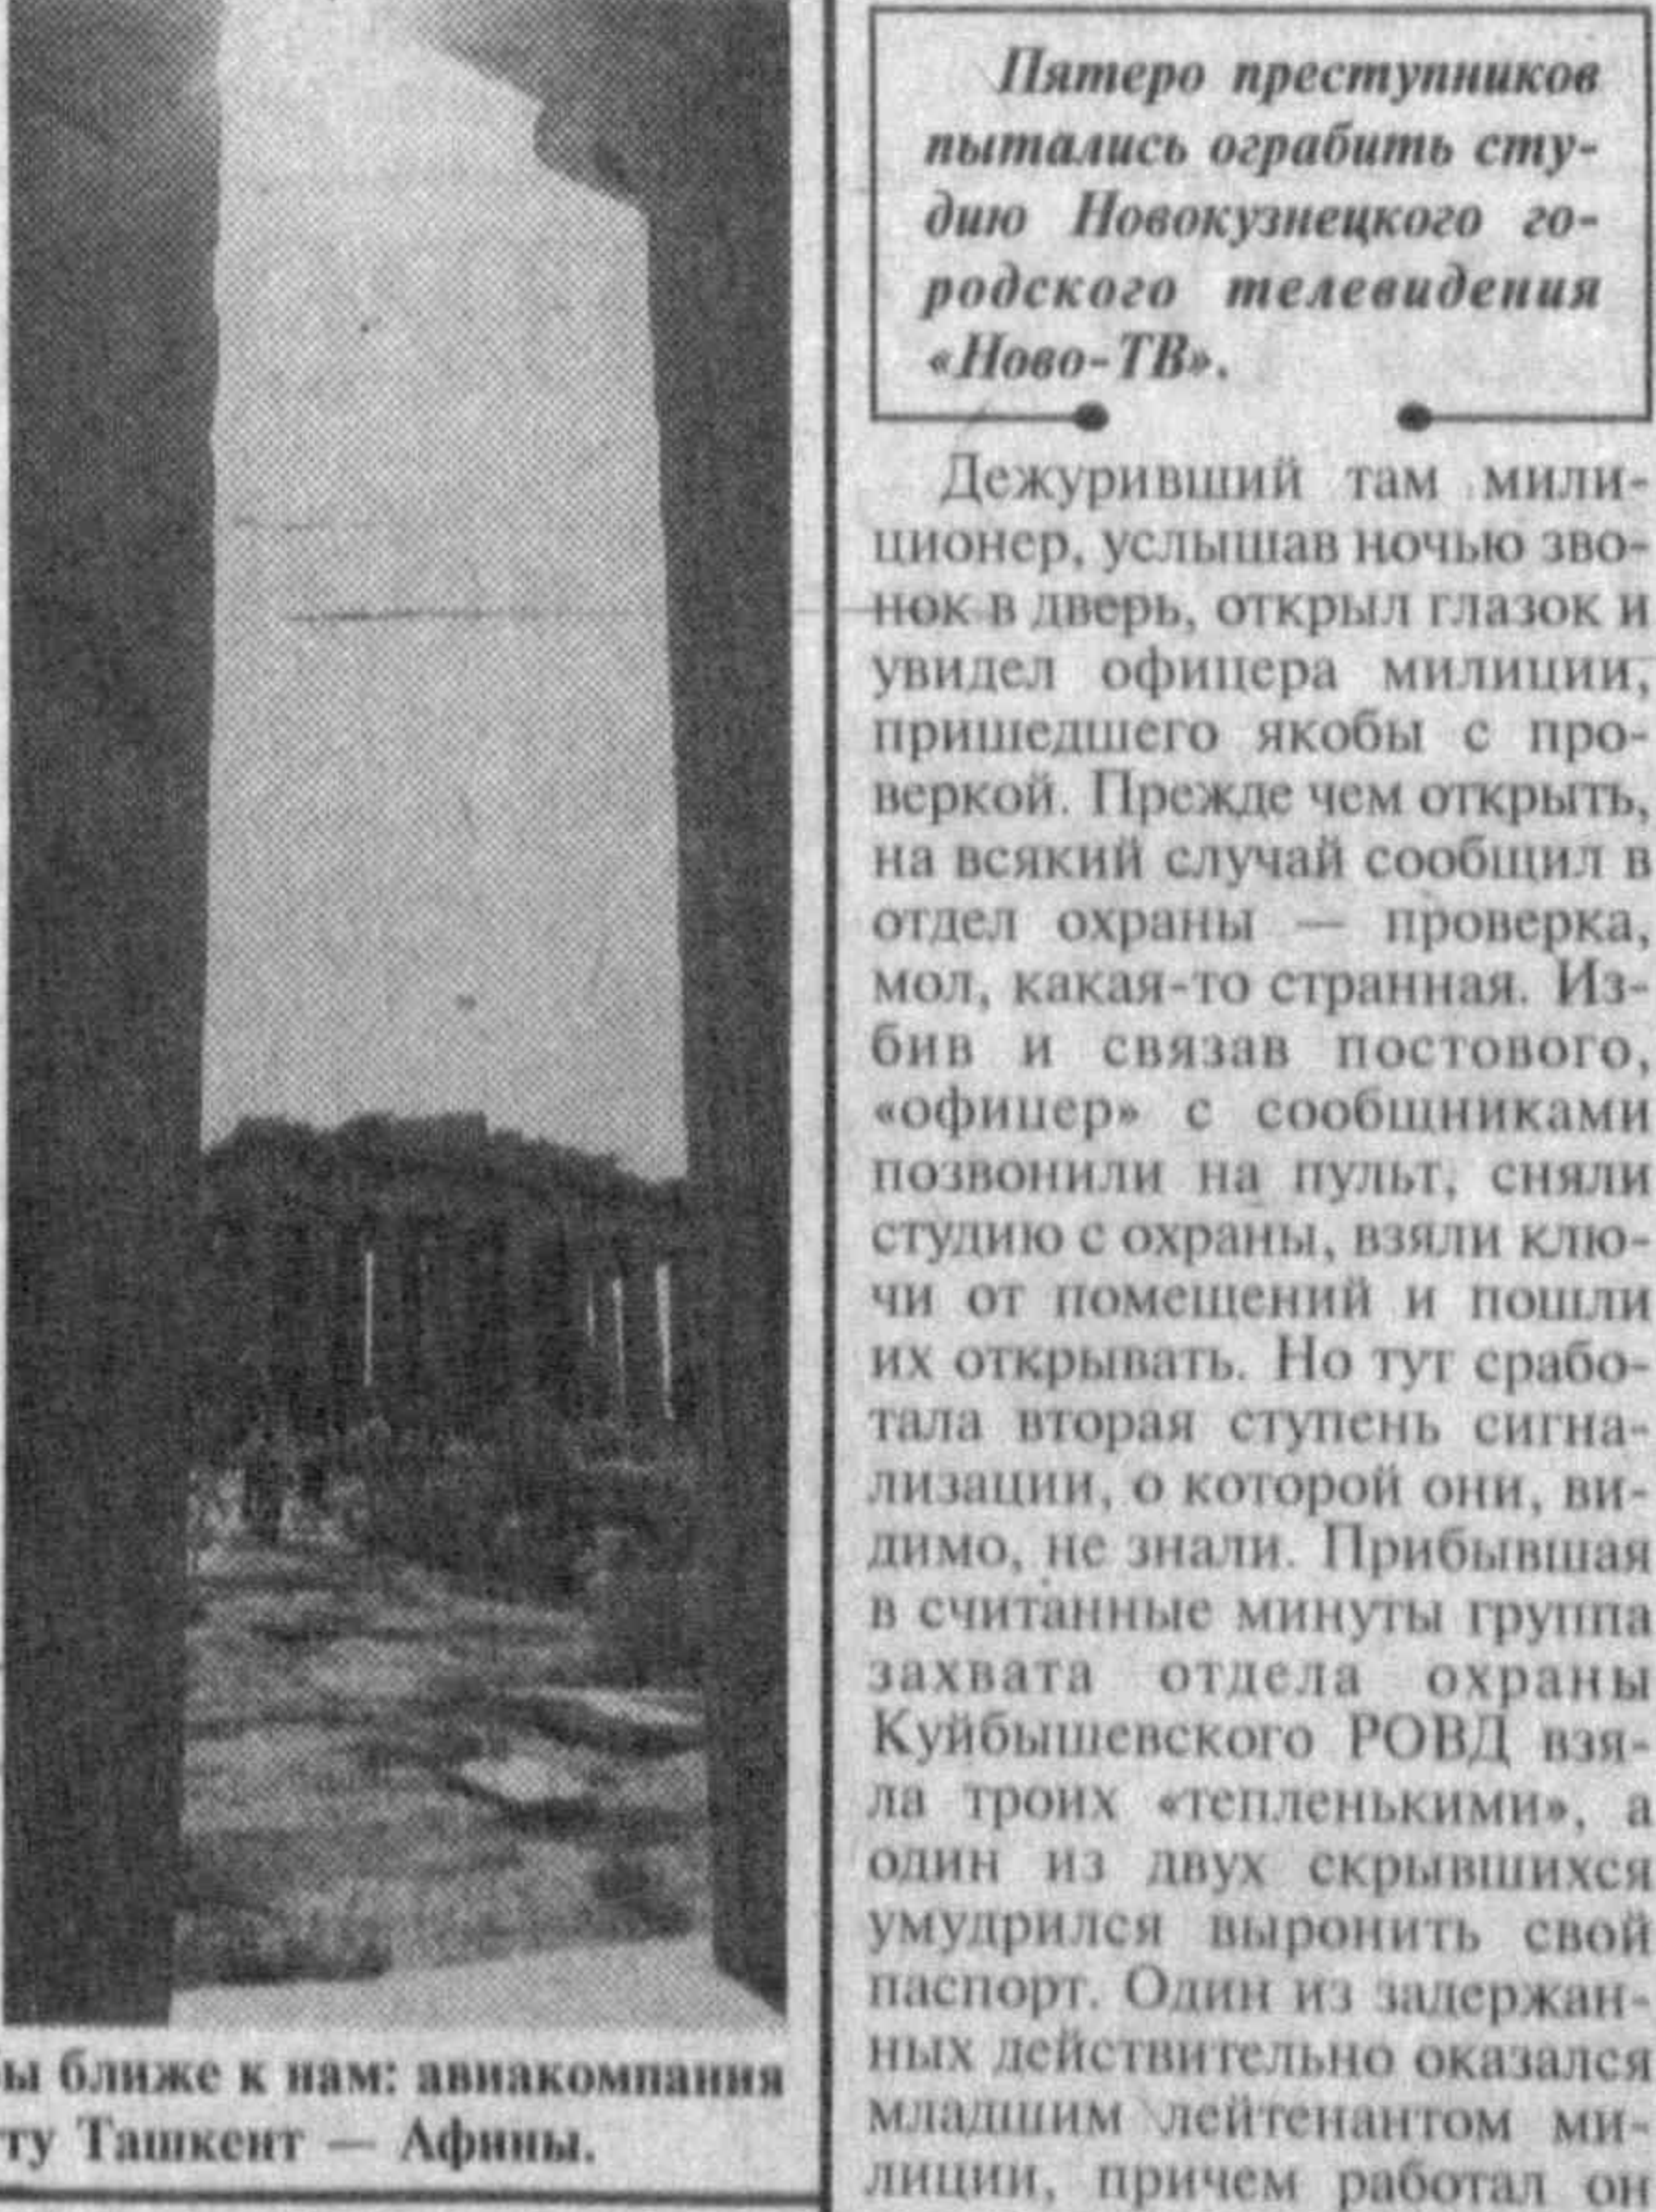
ы ближе к нам: авиакомпания ту Ташкент — Афины.

Пятеро преступников пытались ограбить студию Новокузнецкого городского телевидения «Ново-ТВ».

Дежуривший там милиционер, услышав ночью звонок в дверь, открыл глазок и увидел офицера милиции, пришедшего якобы с проверкой. Прежде чем открыть, на всякий случай сообщил в отдел охраны — проверка, мол, какая-то странная. Избив и связав постового, «офицер» с сообщниками позвонили на пульт, сняли студию с охраны, взяли ключи от помещений и пошли их открывать. Но тут сработала вторая ступень сигнализации, о которой они, видимо, не знали. Прибывшая в считанные минуты группа захвата отдела охраны Куйбышевского РОВД взяла троих «тепленькими», а один из двух скрывшихся умудрился выронить свой паспорт. Один из задержанных действительно оказался младшим лейтенантом милиции, причем работал он